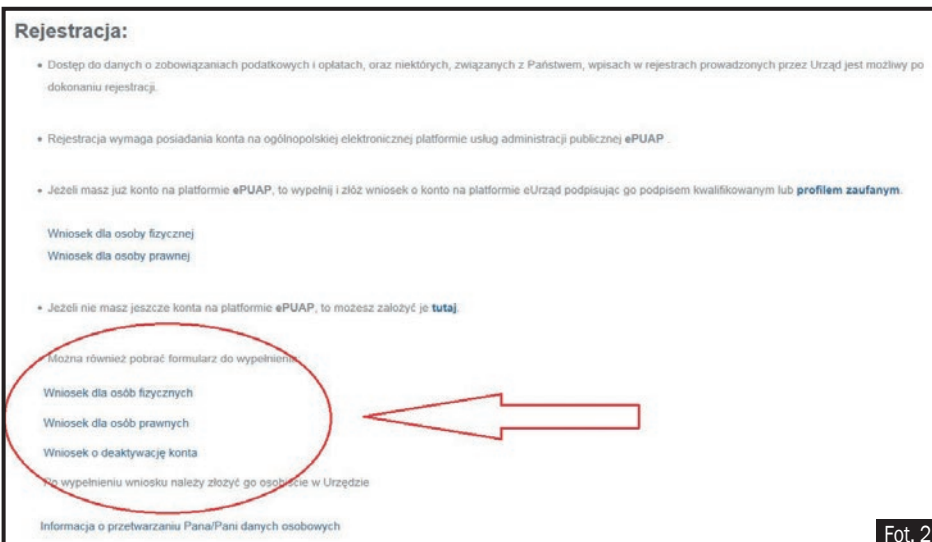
Rejestracja:

• Dostęp do danych o zobowiązaniach podatkowych i opłatach, oraz niektórych, związanych z Państwem, wpisach w rejestrach prowadzonych przez Urząd jest możliwy po dokonaniu rejestracji.

• Rejestracja wymaga posiadania konta na ogólnopolskiej elektronicznej platformie usług administracji publicznej ePUAP .

• Jeżeli masz już konto na platformie ePUAP, to wypełnij i złóż wniosek o konto na platformie eUrząd podpisując go podpisem kwalifikowanym lub profilem zaufanym.

Wniosek dla osoby fizycznej
Wniosek dla osoby prawnej

• Jeżeli nie masz jeszcze konta na platformie ePUAP, to możesz założyć je tutaj.

• Można również pobrać formularz do wypełnienia:

Wniosek dla osób fizycznych

Wniosek dla osób prawnych

Wniosek o deaktywację konta

Po wypełnieniu wniosku należy złożyć go osobiście w Urzędzie

Informacja o przetwarzaniu Pana/Pani danych osobowych

Fot. 2